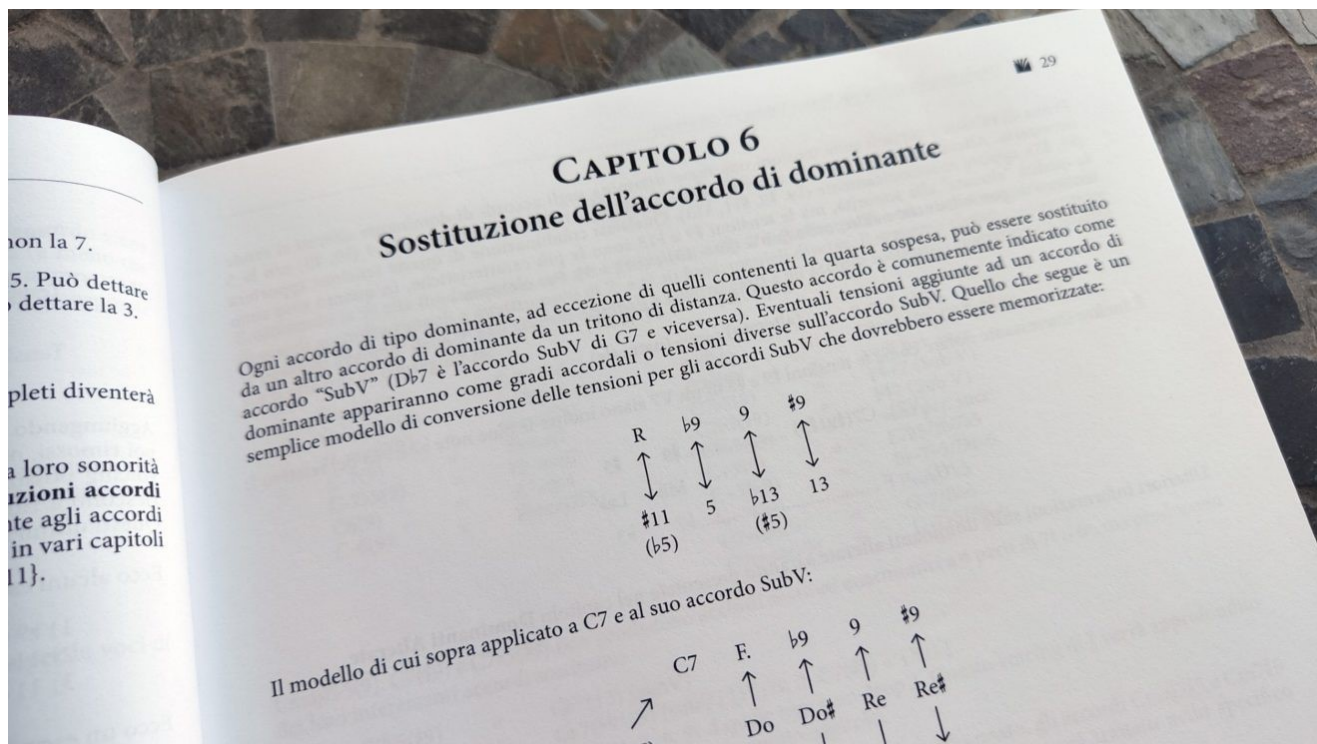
non la 7.

5. Può dettare
dettare la 3.

pleti diventerà

a loro sonorità
uzioni accordi
nte agli accordi
in vari capitoli
11}.

29

CAPITOLO 6
Sostituzione dell'accordo di dominante

Ogni accordo di tipo dominante, ad eccezione di quelli contenenti la quarta sospesa, può essere sostituito da un altro accordo di dominante da un tritono di distanza. Questo accordo è comunemente indicato come accordo "SubV" (D♭7 è l'accordo SubV di G7 e viceversa). Eventuali tensioni aggiunte ad un accordo di dominante appariranno come gradi accordali o tensioni diverse sull'accordo SubV. Quello che segue è un semplice modello di conversione delle tensioni per gli accordi SubV che dovrebbero essere memorizzate:

R ↔ ♯11 (♭5)
♭9 ↔ 5
9 ↔ ♭13 (♯5)
♯9 ↔ 13

Il modello di cui sopra applicato a C7 e al suo accordo SubV:

C7
F. ↑ Do
♭9 ↑ Do♯
9 ↑ Re
♯9 ↑ Re♯